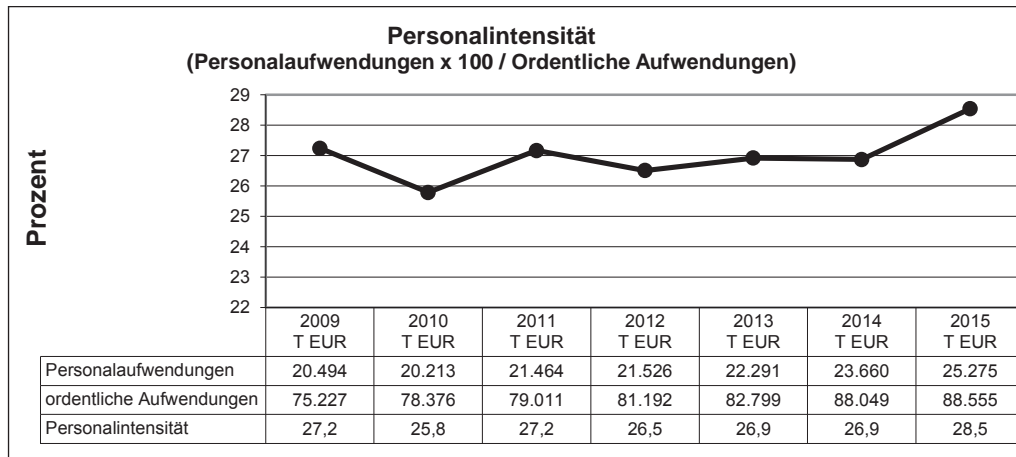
Personalintensität
(Personalaufwendungen x 100 / Ordentliche Aufwendungen)

Prozent

29
28
27
26
25
24
23
22

| | 2009 T EUR | 2010 T EUR | 2011 T EUR | 2012 T EUR | 2013 T EUR | 2014 T EUR | 2015 T EUR |
|---|---|---|---|---|---|---|---|
| Personalaufwendungen | 20.494 | 20.213 | 21.464 | 21.526 | 22.291 | 23.660 | 25.275 |
| ordentliche Aufwendungen | 75.227 | 78.376 | 79.011 | 81.192 | 82.799 | 88.049 | 88.555 |
| Personalintensität | 27,2 | 25,8 | 27,2 | 26,5 | 26,9 | 26,9 | 28,5 |